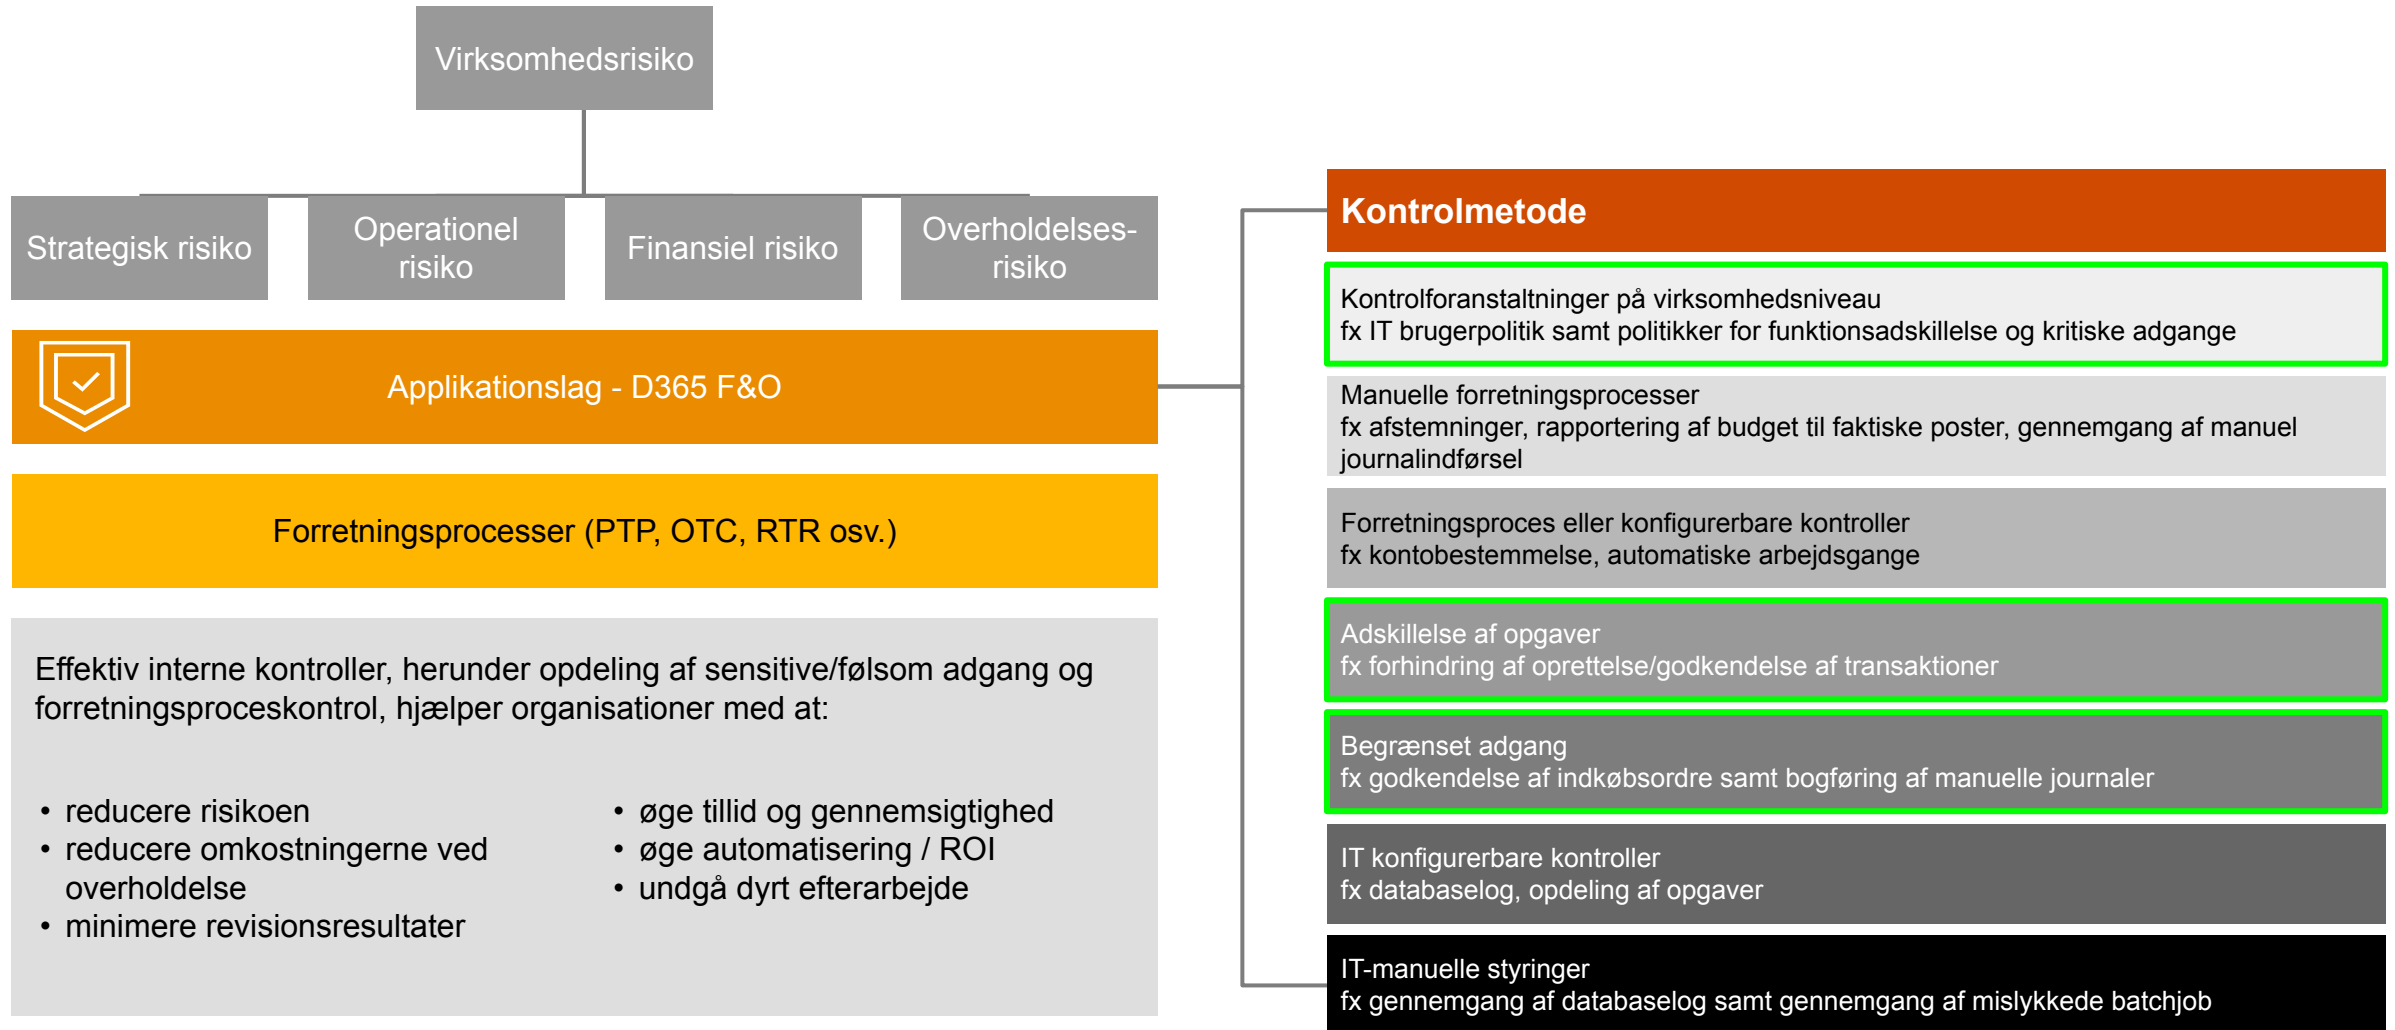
Virksomhedsrisiko

Strategisk risiko

Operationel risiko

Finansiel risiko

Overholdelses-risiko

Applikationslag - D365 F&O

Forretningsprocesser (PTP, OTC, RTR osv.)

Effektiv interne kontroller, herunder opdeling af sensitive/følsom adgang og forretningsproceskontrol, hjælper organisationer med at:

• reducere risikoen
• reducere omkostningerne ved overholdelse
• minimere revisionsresultater

• øge tillid og gennemsigtighed
• øge automatisering / ROI
• undgå dyrt efterarbejde

Kontrolmetode

Kontrolforanstaltninger på virksomhedsniveau
fx IT brugerpolitik samt politikker for funktionsadskillelse og kritiske adgange

Manuelle forretningsprocesser
fx afstemninger, rapportering af budget til faktiske poster, gennemgang af manuel journalindførsel

Forretningsproces eller konfigurerbare kontroller
fx kontobestemmelse, automatiske arbejdsgange

Adskillelse af opgaver
fx forhindring af oprettelse/godkendelse af transaktioner

Begrænset adgang
fx godkendelse af indkøbsordre samt bogføring af manuelle journaler

IT konfigurerbare kontroller
fx databaselog, opdeling af opgaver

IT-manuelle styringer
fx gennemgang af databaselog samt gennemgang af mislykkede batchjob